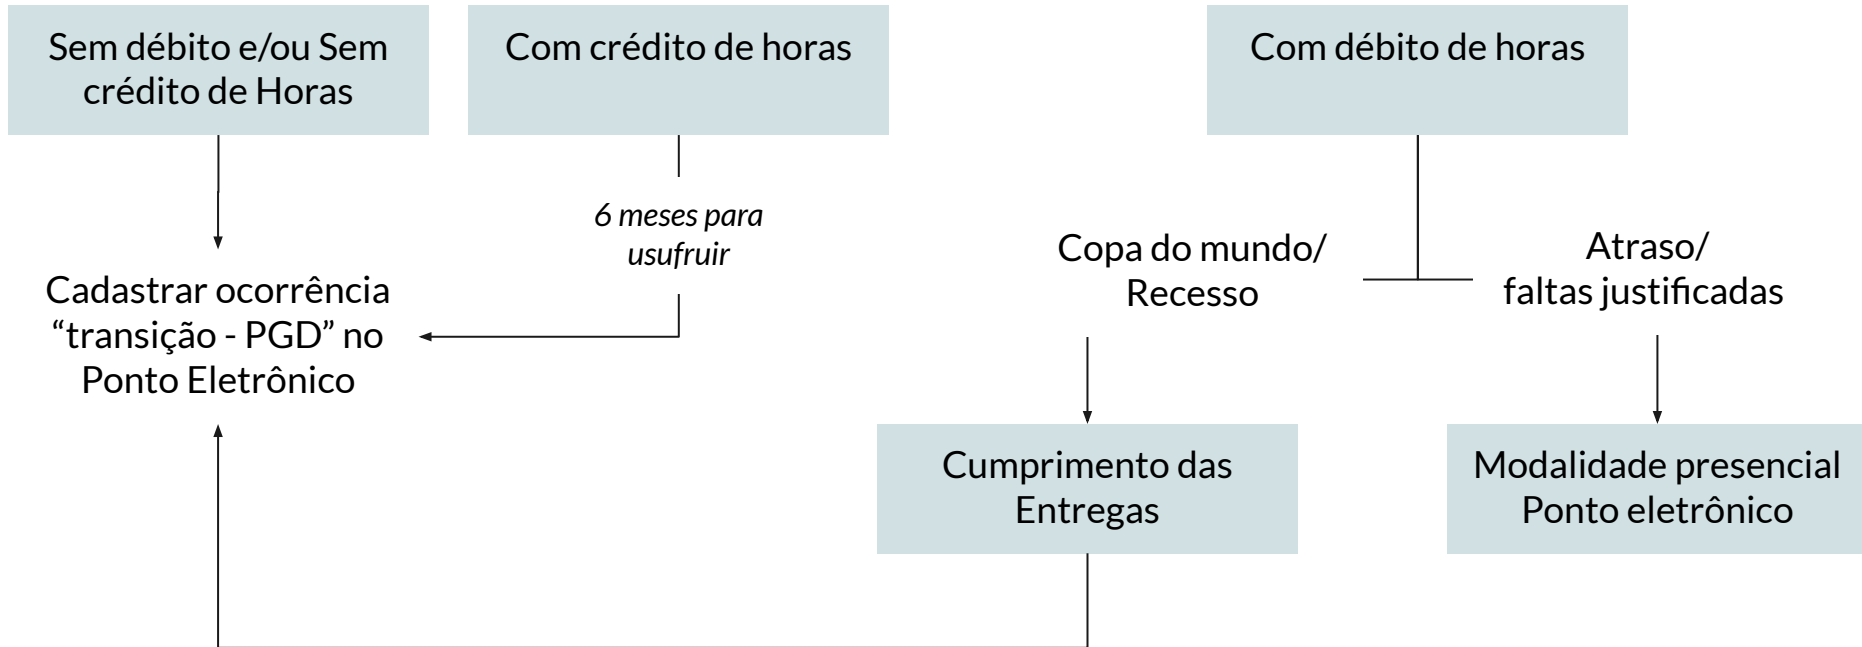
Sem débito e/ou Sem crédito de Horas

Com crédito de horas

Com débito de horas

6 meses para usufruir

Copa do mundo/ Recesso

Atraso/ faltas justificadas

Cadastrar ocorrência “transição - PGD” no Ponto Eletrônico

Cumprimento das Entregas

Modalidade presencial Ponto eletrônico